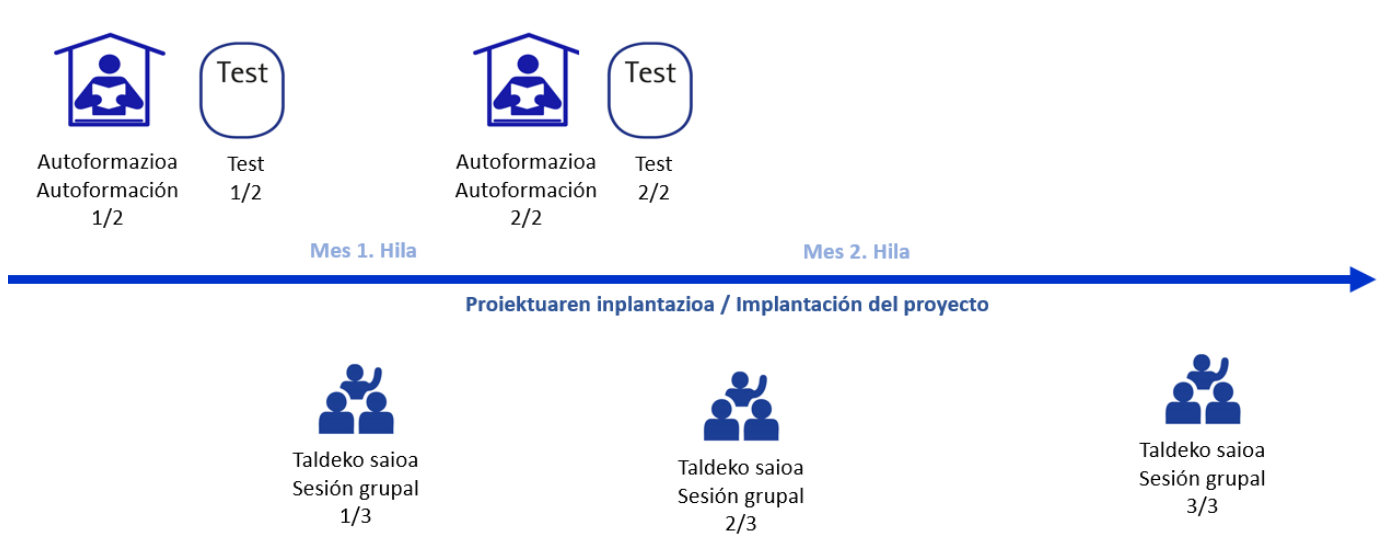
Test

Autoformazioa
Autoformación
1/2

Test
1/2

Test

Autoformazioa
Autoformación
2/2

Test
2/2

Mes 1. Hila

Mes 2. Hila

Proiektuaren inplantazioa / Implantación del proyecto

Taldeko saioa
Sesión grupal
1/3

Taldeko saioa
Sesión grupal
2/3

Taldeko saioa
Sesión grupal
3/3